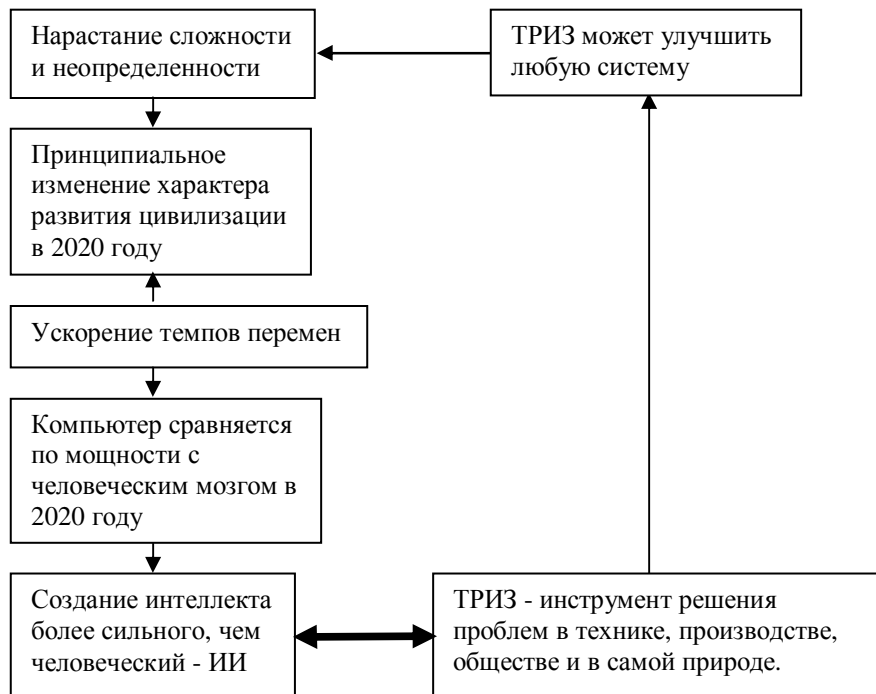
Нарастание сложности и неопределенности

ТРИЗ может улучшить любую систему

Принципиальное изменение характера развития цивилизации в 2020 году

Ускорение темпов перемен

Компьютер сравняется по мощности с человеческим мозгом в 2020 году

Создание интеллекта более сильного, чем человеческий - ИИ

ТРИЗ - инструмент решения проблем в технике, производстве, обществе и в самой природе.